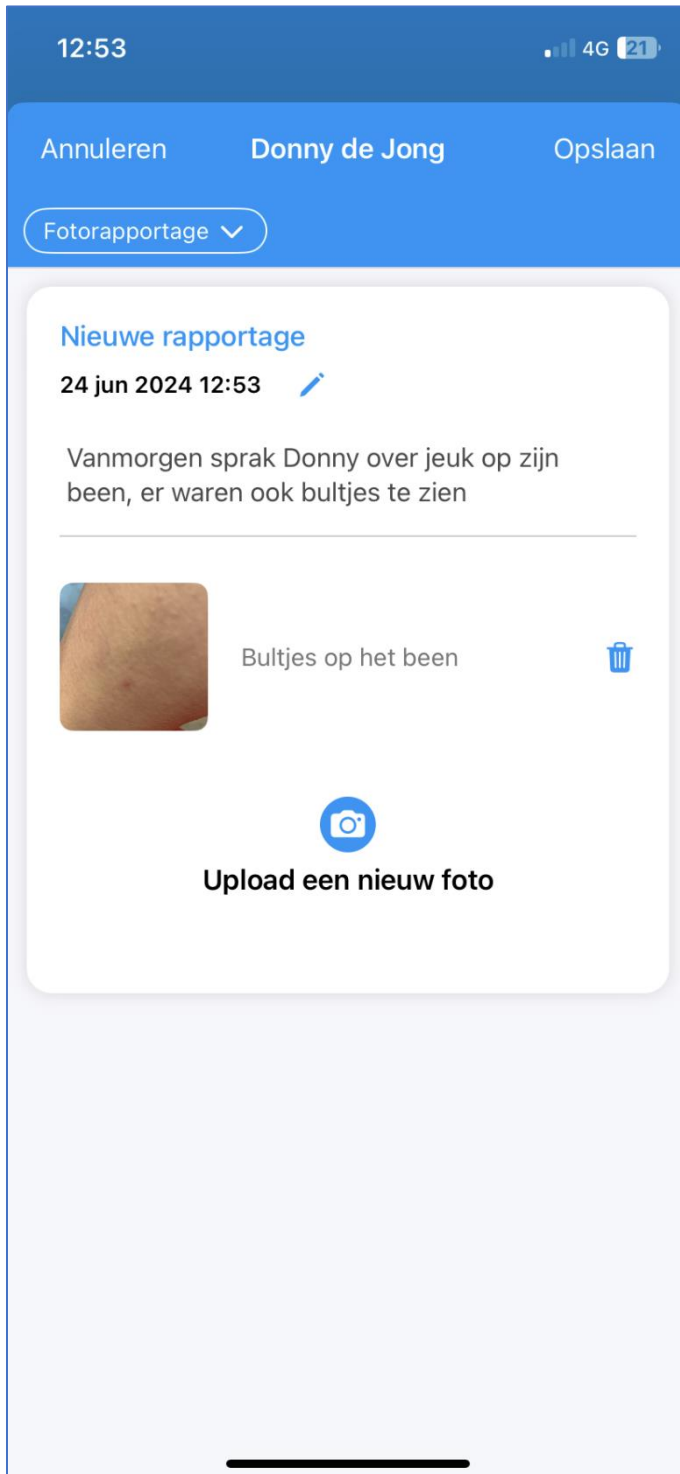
12:53

4G 21

Annuleren Donny de Jong Opslaan

Fotorapportage

Nieuwe rapportage

24 jun 2024 12:53

Vanmorgen sprak Donny over jeuk op zijn been, er waren ook bultjes te zien

Bultjes op het been

Upload een nieuw foto